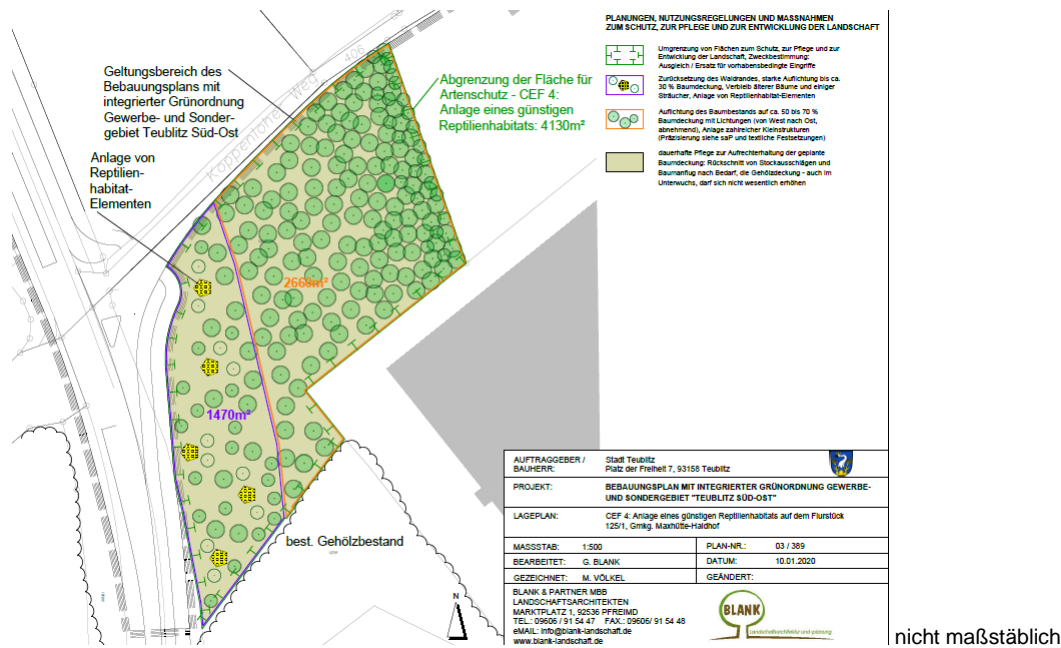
Kappenrother Weg

406

Geltungsbereich des Bebauungsplans mit integrierter Grünordnung Gewerbe- und Sondergebiet Teublitz Süd-Ost

Abgrenzung der Fläche für Artenschutz - CEF 4: Anlage eines günstigen Reptilienhabitats: 4130m²

Anlage von Reptilienhabitat-Elementen

2660m²

1470m²

best. Gehölzbestand

PLANUNGEN, NUTZUNGSREGELUNGEN UND MASSNAHMEN ZUM SCHUTZ, ZUR PFLEGE UND ZUR ENTWICKLUNG DER LANDSCHAFT

Umgrenzung von Flächen zum Schutz, zur Pflege und zur Entwicklung der Landschaft, Zweckbestimmung: Ausgleich / Ersatz für vorhabenbedingte Eingriffe

Zurücksetzung des Waldrandes, starke Auflichtung bis ca. 30 % Baumdeckung, Verbleib älterer Bäume und einiger Sträucher, Anlage von Reptilienhabitat-Elementen

Auflichtung des Baumbestands auf ca. 50 bis 70 % Baumdeckung mit Lichtungen (von West nach Ost, abnehmend), Anlage zahlreicher Kleinstrukturen (Präzisierung siehe saP und textliche Festsetzungen)

dauerhafte Pflege zur Aufrechterhaltung der geplante Baumdeckung: Rückschnitt von Stockausschlägen und Baumanflug nach Bedarf, die Gehölzdeckung - auch im Unterwuchs, darf sich nicht wesentlich erhöhen

| AUFTRAGGEBER / BAUHERR: | Stadt Teublitz Platz der Freiheit 7, 93158 Teublitz | | |
|---|---|---|---|
| PROJEKT: | BEBAUUNGSPLAN MIT INTEGRIERTER GRÜNORDNUNG GEWERBE- UND SONDERGEBIET "TEUBLITZ SÜD-OST" | | |
| LAGEPLAN: | CEF 4: Anlage eines günstigen Reptilienhabitats auf dem Flurstück 125/1, Gmkg. Maxhütte-Haidhof | | |
| MASSSTAB: | 1:500 | PLAN-NR.: | 03 / 389 |
| BEARBEITET: | G. BLANK | DATUM: | 10.01.2020 |
| GEZEICHNET: | M. VÖLKEL | GEÄNDERT: | |

BLANK & PARTNER MBB LANDSCHAFTSARCHITEKTEN MARKTPLATZ 1, 92536 PFREIMD TEL.: 09606 / 91 54 47 FAX.: 09606/ 91 54 48 eMAIL: info@blank-landschaft.de www.blank-landschaft.de

BLANK Landschaftsarchitektur und -planung

N

nicht maßstäblich